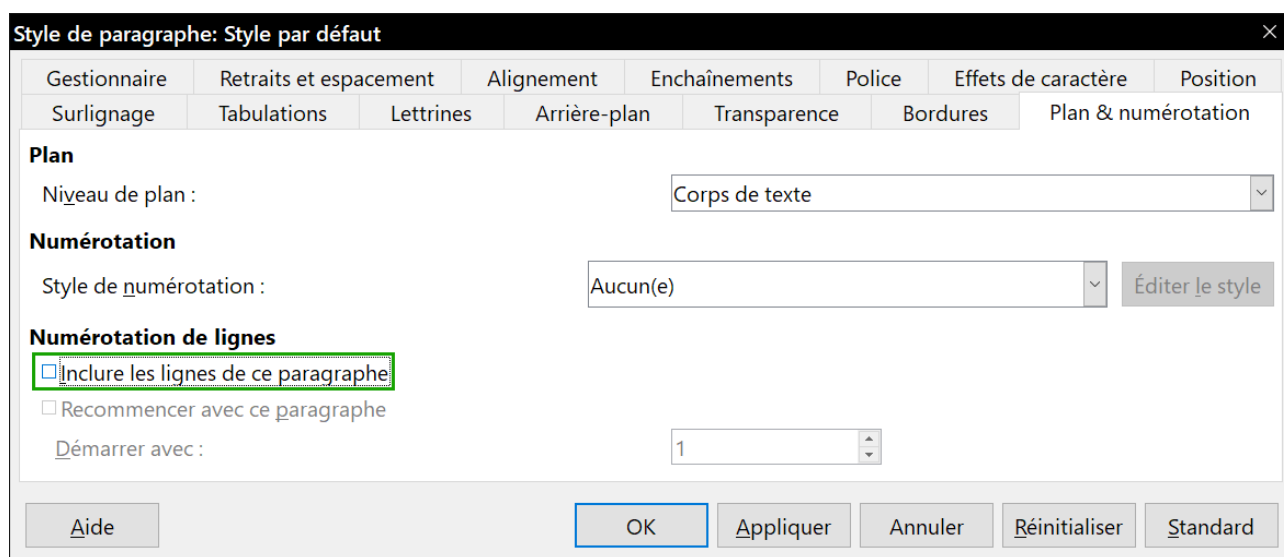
Style de paragraphe: Style par défaut

Gestionnaire | Retraits et espacement | Alignement | Enchaînements | Police | Effets de caractère | Position
Surlignage | Tabulations | Lettrines | Arrière-plan | Transparence | Bordures | Plan & numérotation

Plan

Niveau de plan : Corps de texte

Numérotation

Style de numérotation : Aucun(e) Éditer le style

Numérotation de lignes

Inclure les lignes de ce paragraphe

Recommencer avec ce paragraphe

Démarrer avec : 1

Aide OK Appliquer Annuler Réinitialiser Standard